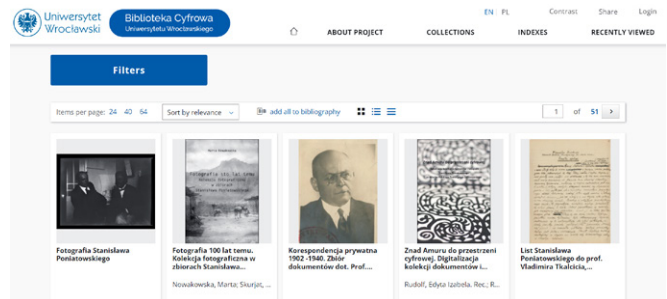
Uniwersytet Wrocławski

Biblioteka Cyfrowa
Uniwersytetu Wrocławskiego

EN | PL

Contrast

Share

Login

ABOUT PROJECT

COLLECTIONS

INDEXES

RECENTLY VIEWED

Filters

Items per page: 24 40 64

Sort by relevance

add all to bibliography

1

of 51

Fotografia Stanisława Poniatowskiego

Fotografia 100 lat temu. Kolekcja fotograficzna w zbiorach Stanisława...

Nowakowska, Marta; Skurjat, ...

Korespondencja prywatna 1902 -1940. Zbiór dokumentów dot. Prof....

Znad Amuru do przestrzeni cyfrowej. Digitalizacja kolekcji dokumentów i...

Rudolf, Edyta Izabela. Rec.; R...

List Stanisława Poniatowskiego do prof. Vladimira Tkalcicia,...